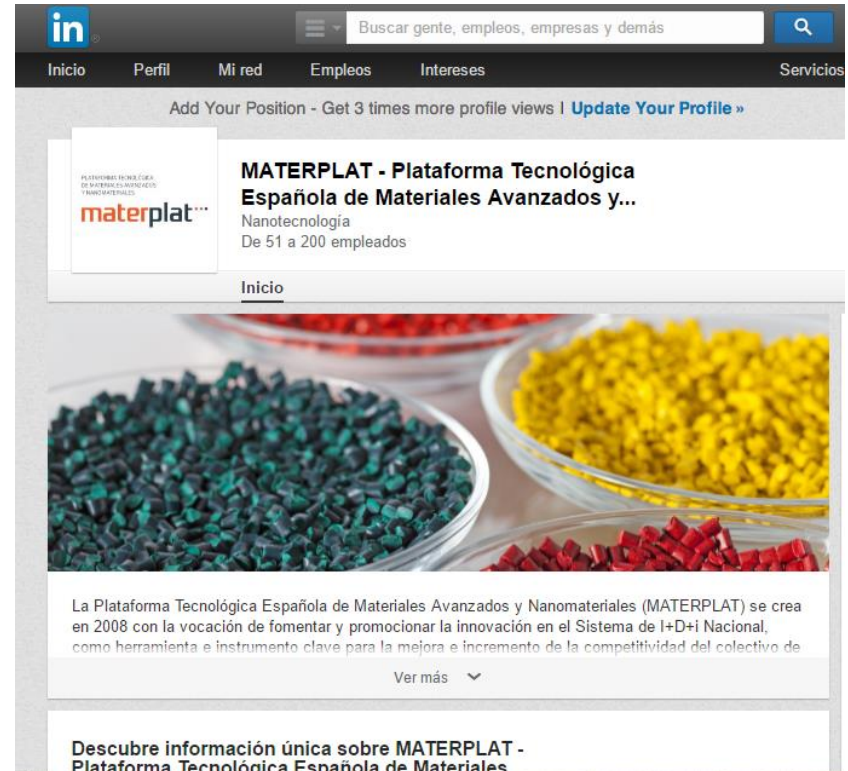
in

Buscar gente, empleos, empresas y demás

Inicio Perfil Mi red Empleos Intereses Servicios

Add Your Position - Get 3 times more profile views I Update Your Profile »

PLATAFORMA TECNOLÓGICA DE MATERIALES AVANZADOS Y NANOMATERIALES
materplat

MATERPLAT - Plataforma Tecnológica Española de Materiales Avanzados y...
Nanotecnología
De 51 a 200 empleados

Inicio

La Plataforma Tecnológica Española de Materiales Avanzados y Nanomateriales (MATERPLAT) se crea en 2008 con la vocación de fomentar y promocionar la innovación en el Sistema de I+D+i Nacional, como herramienta e instrumento clave para la mejora e incremento de la competitividad del colectivo de

Ver más

Descubre información única sobre MATERPLAT - Plataforma Tecnológica Española de Materiales